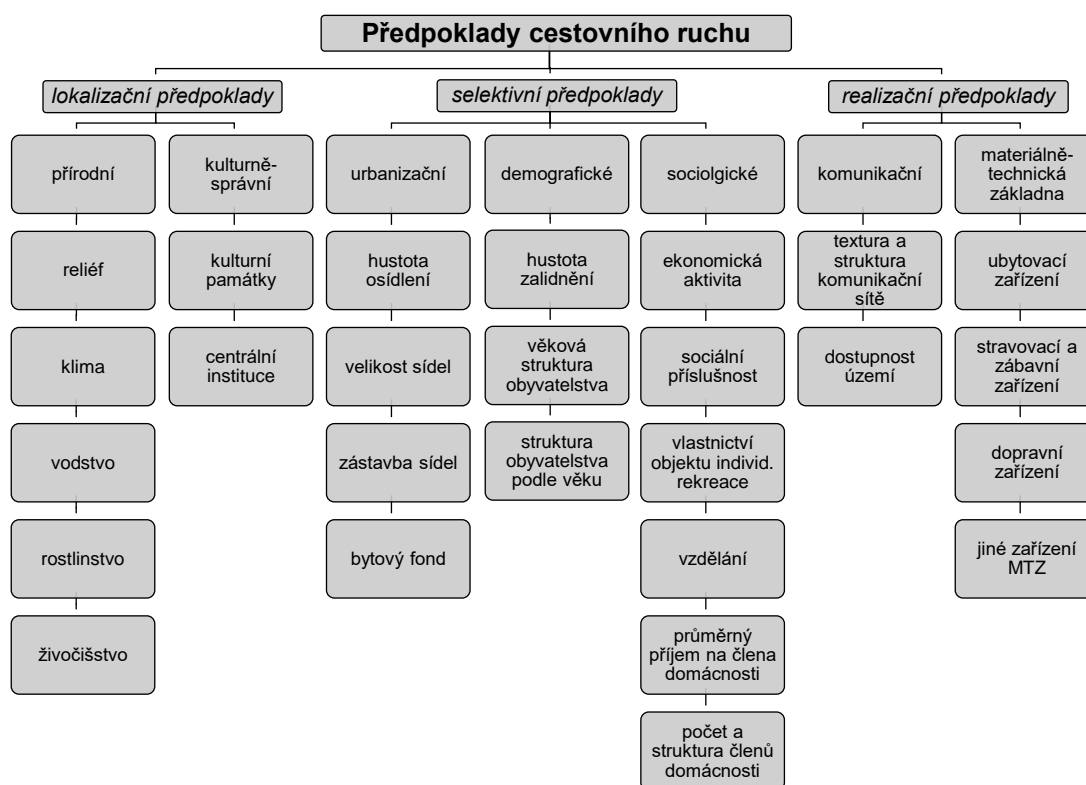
Předpoklady cestovního ruchu

lokalizační předpoklady

přírodní

reliéf

klima

vodstvo

rostlinstvo

živočišstvo

kulturněsprávní

kulturní památky

centrální instituce

selektivní předpoklady

urbanizační

hustota osídlení

velikost sídel

zástavba sídel

bytový fond

demografické

hustota zalidnění

věková struktura obyvatelstva

struktura obyvatelstva podle věku

sociolgické

ekonomická aktivita

sociální příslušnost

vlastnictví objektu individ. rekreace

vzdělání

průměrný příjem na člena domácnosti

počet a struktura členů domácnosti

realizační předpoklady

komunikační

textura a struktura komunikační sítě

dostupnost území

materiálně-technická základna

ubytovací zařízení

stravovací a zábavní zařízení

dopravní zařízení

jiné zařízení MTZ